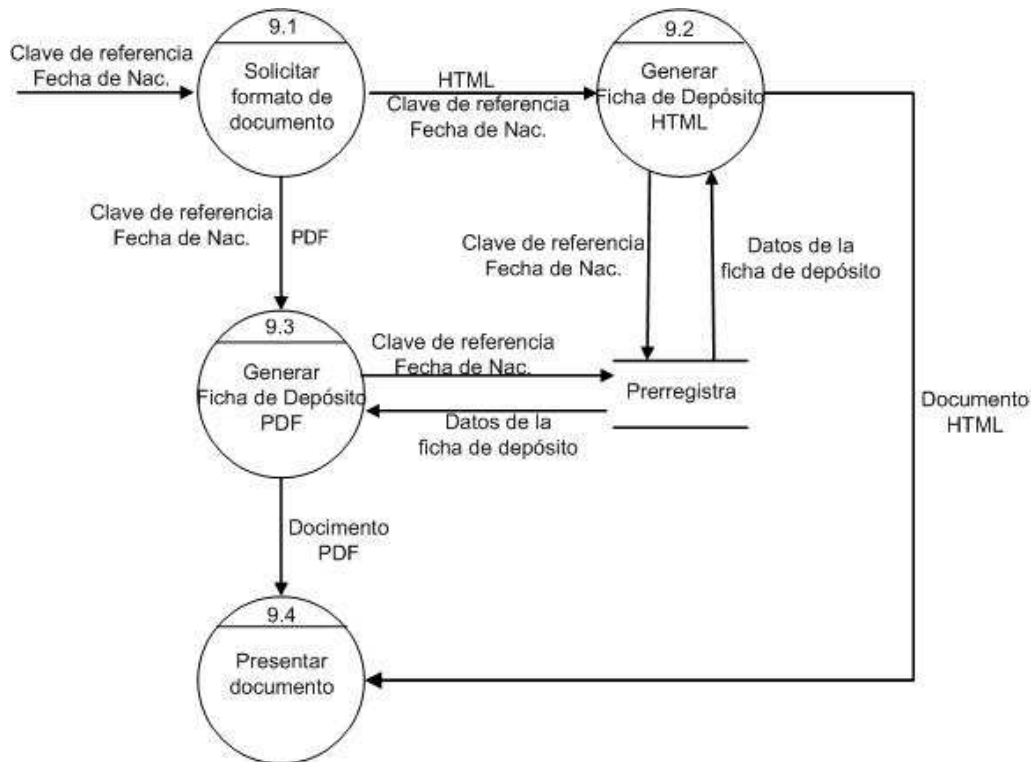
Clave de referencia
Fecha de Nac.

9.1
Solicitar formato de documento

HTML
Clave de referencia
Fecha de Nac.

9.2
Generar Ficha de Depósito HTML

Clave de referencia
Fecha de Nac.
PDF

Clave de referencia
Fecha de Nac.

Datos de la ficha de depósito

9.3
Generar Ficha de Depósito PDF

Clave de referencia
Fecha de Nac.

Prerregistra

Datos de la ficha de depósito

Documento
HTML

Docimento
PDF

9.4
Presentar documento